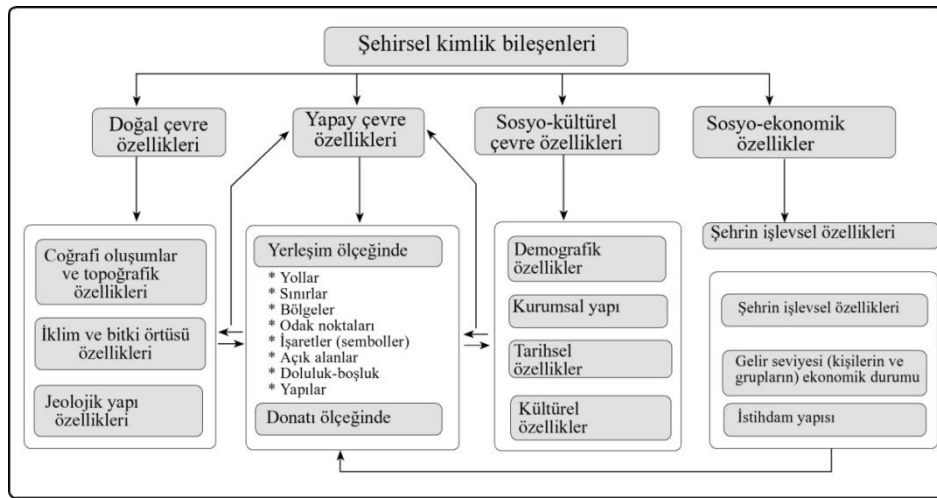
Şehirsel kimlik bileşenleri

Doğal çevre özellikleri

Yapay çevre özellikleri

Sosyo-kültürel çevre özellikleri

Sosyo-ekonomik özellikler

Coğrafi oluşumlar ve topoğrafik özellikleri

İklim ve bitki örtüsü özellikleri

Jeolojik yapı özellikleri

Yerleşim ölçeğinde

* Yollar
* Sınırlar
* Bölgeler
* Odak noktaları
* İşaretler (semboller)
* Açık alanlar
* Doluluk-boşluk
* Yapılar

Donatı ölçeğinde

Demografik özellikler

Kurumsal yapı

Tarihsel özellikler

Kültürel özellikler

Şehrin işlevsel özellikleri

Şehrin işlevsel özellikleri

Gelir seviyesi (kişilerin ve grupların) ekonomik durumu

İstihdam yapısı